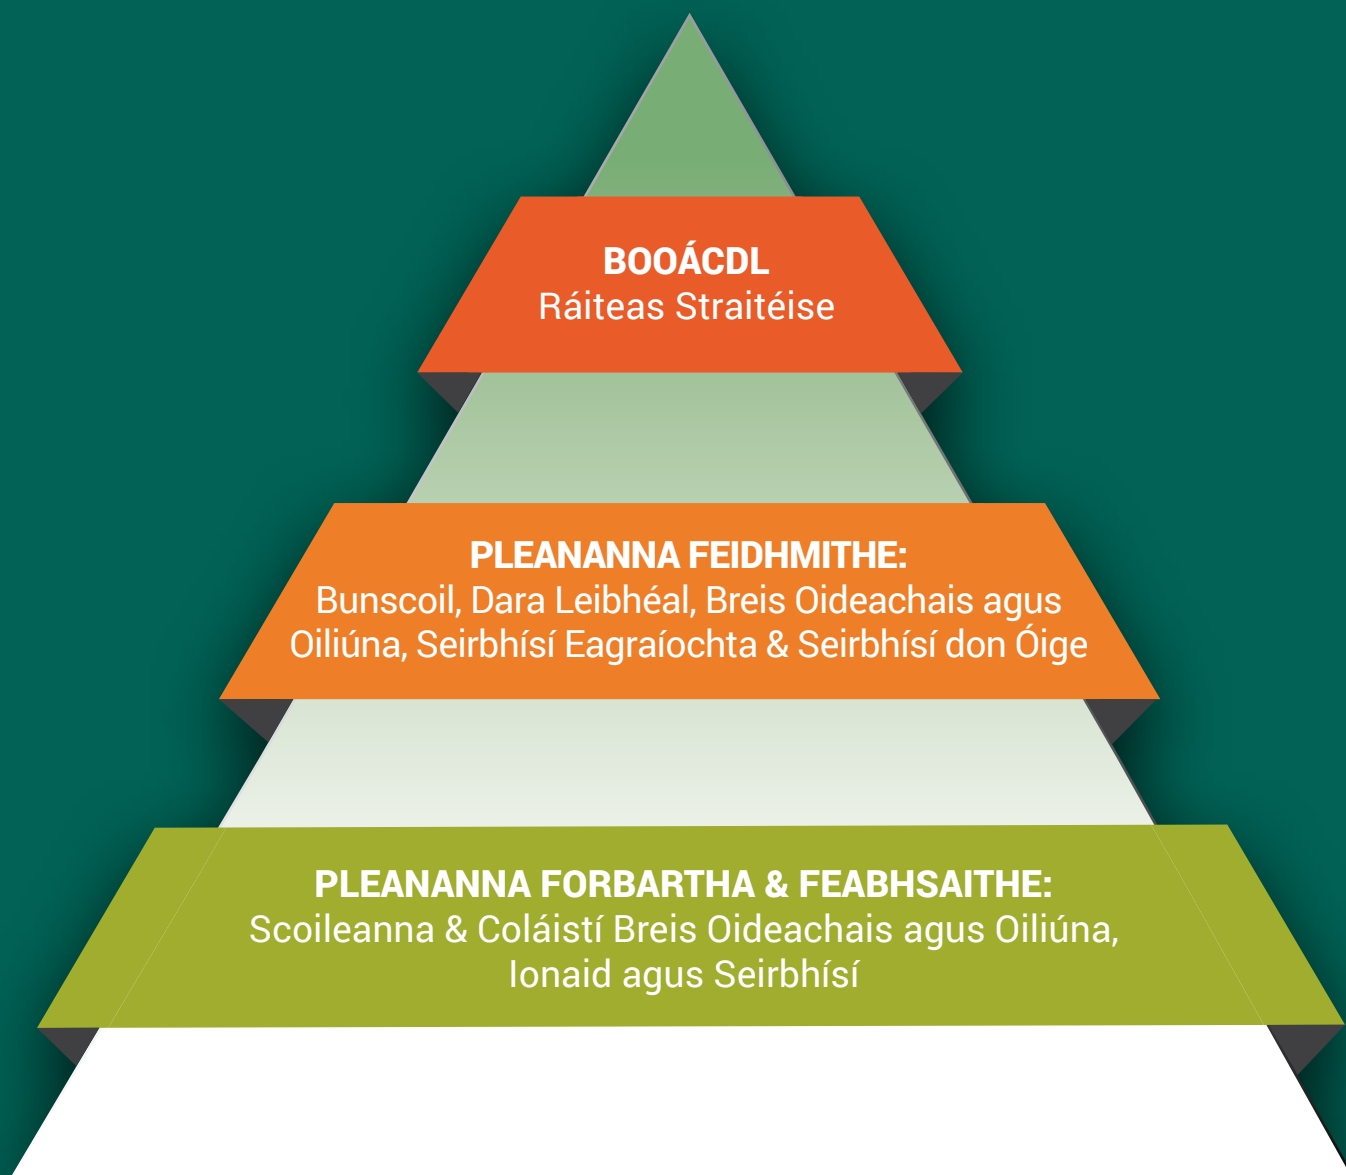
BOOÁCDL
Ráiteas Straitéise

PLEANANNA FEIDHMITHE:
Bunscoil, Dara Leibhéal, Breis Oideachais agus Oiliúna, Seirbhísí Eagraíochta & Seirbhísí don Óige

PLEANANNA FORBARTHA & FEABHSAITHE:
Scoileanna & Coláistí Breis Oideachais agus Oiliúna, Ionaid agus Seirbhísí